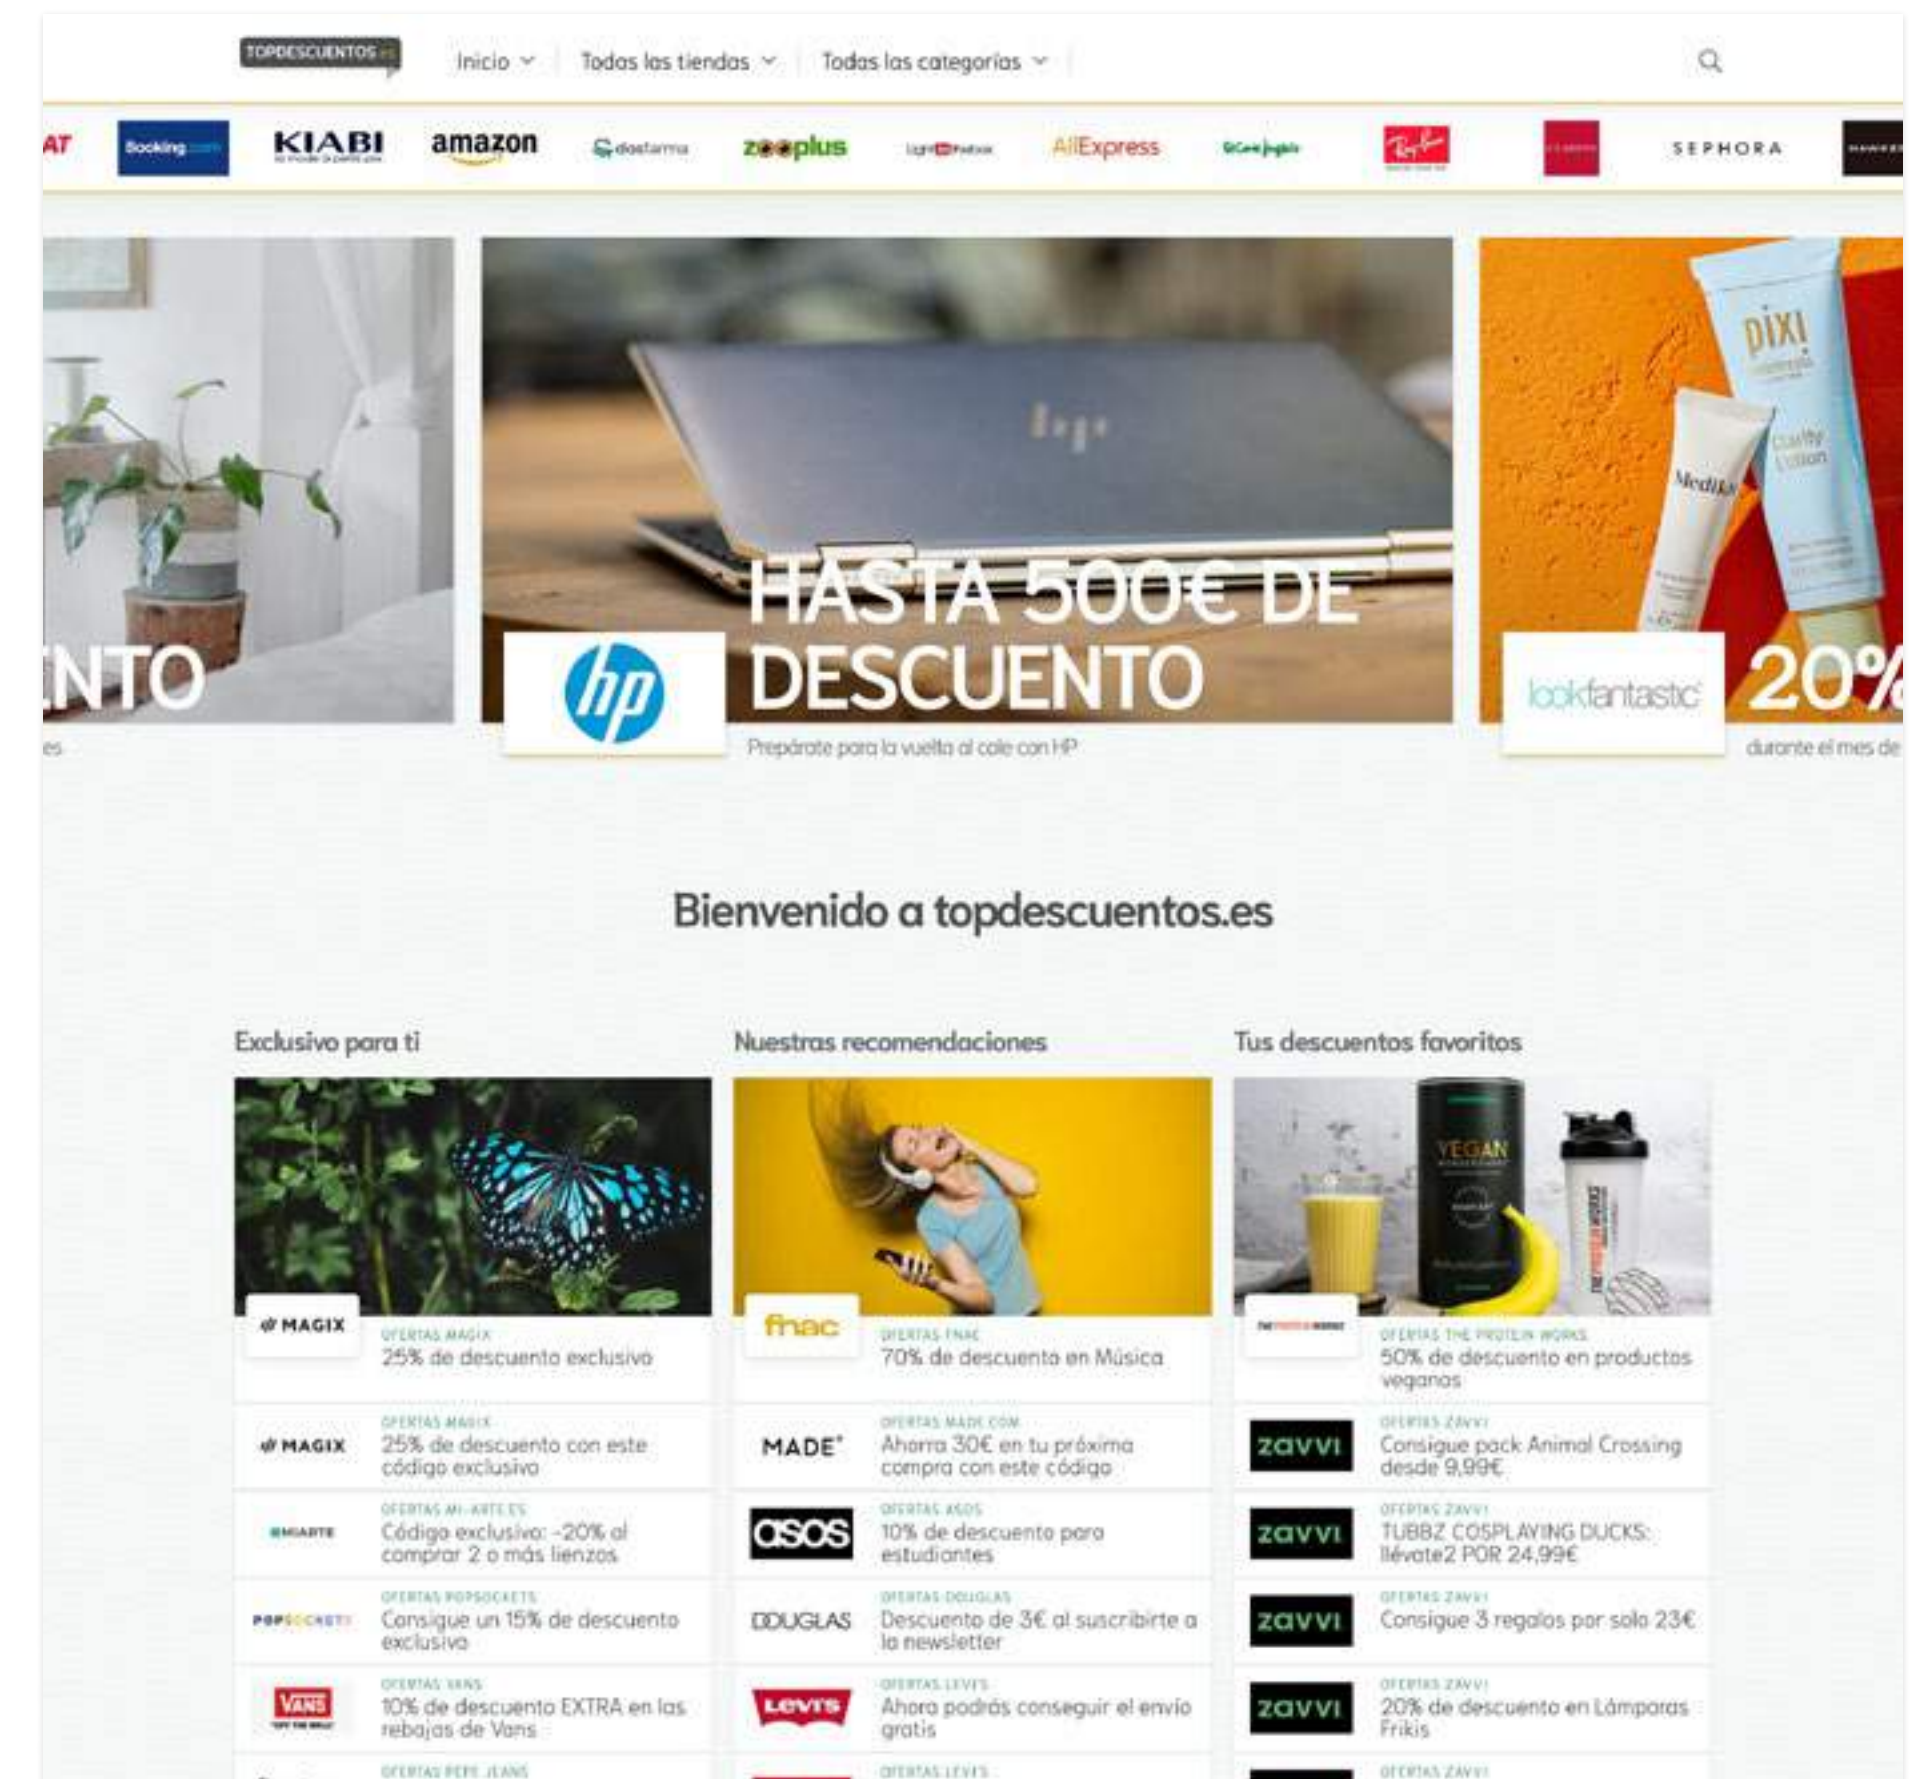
TOPDESCUENTOS.es Inicio Todas las tiendas Todas las categorías

AT Booking.com KIABI amazon dosfarma zooplus AliExpress El Corte Inglés Ray-Ban SEPHORA

NTO

es

HASTA 500€ DE DESCUENTO

hp

Prepárate para la vuelta al cole con HP

lookfantastic 20%

durante el mes de

pixi Clarity Lotion Medik8

Bienvenido a topdescuentos.es

Exclusivo para ti

MAGIX OFERTAS MAGIX 25% de descuento exclusivo

MAGIX OFERTAS MAGIX 25% de descuento con este código exclusivo

MIARTE OFERTAS MI-ARTE.ES Código exclusivo: -20% al comprar 2 o más lienzos

POPSOCKETS OFERTAS POPSOCKETS Consigue un 15% de descuento exclusivo

VANS OFERTAS VANS 10% de descuento EXTRA en las rebajas de Vans

OFERTAS PEPE JEANS

Nuestras recomendaciones

fnac OFERTAS FNAC 70% de descuento en Música

MADE OFERTAS MADE.COM Ahorra 30€ en tu próxima compra con este código

asos OFERTAS ASOS 10% de descuento para estudiantes

DOUGLAS OFERTAS DOUGLAS Descuento de 3€ al suscribirte a la newsletter

Levi's OFERTAS LEVI'S Ahora podrás conseguir el envío gratis

OFERTAS LEVI'S

Tus descuentos favoritos

VEGAN

OFERTAS THE PROTEIN WORKS 50% de descuento en productos veganos

zavvi OFERTAS ZAVVI Consigue pack Animal Crossing desde 9,99€

zavvi OFERTAS ZAVVI TUBBZ COSPLAYING DUCKS: llévate2 POR 24,99€

zavvi OFERTAS ZAVVI Consigue 3 regalos por solo 23€

zavvi OFERTAS ZAVVI 20% de descuento en Lámparas Frikis

OFERTAS ZAVVI